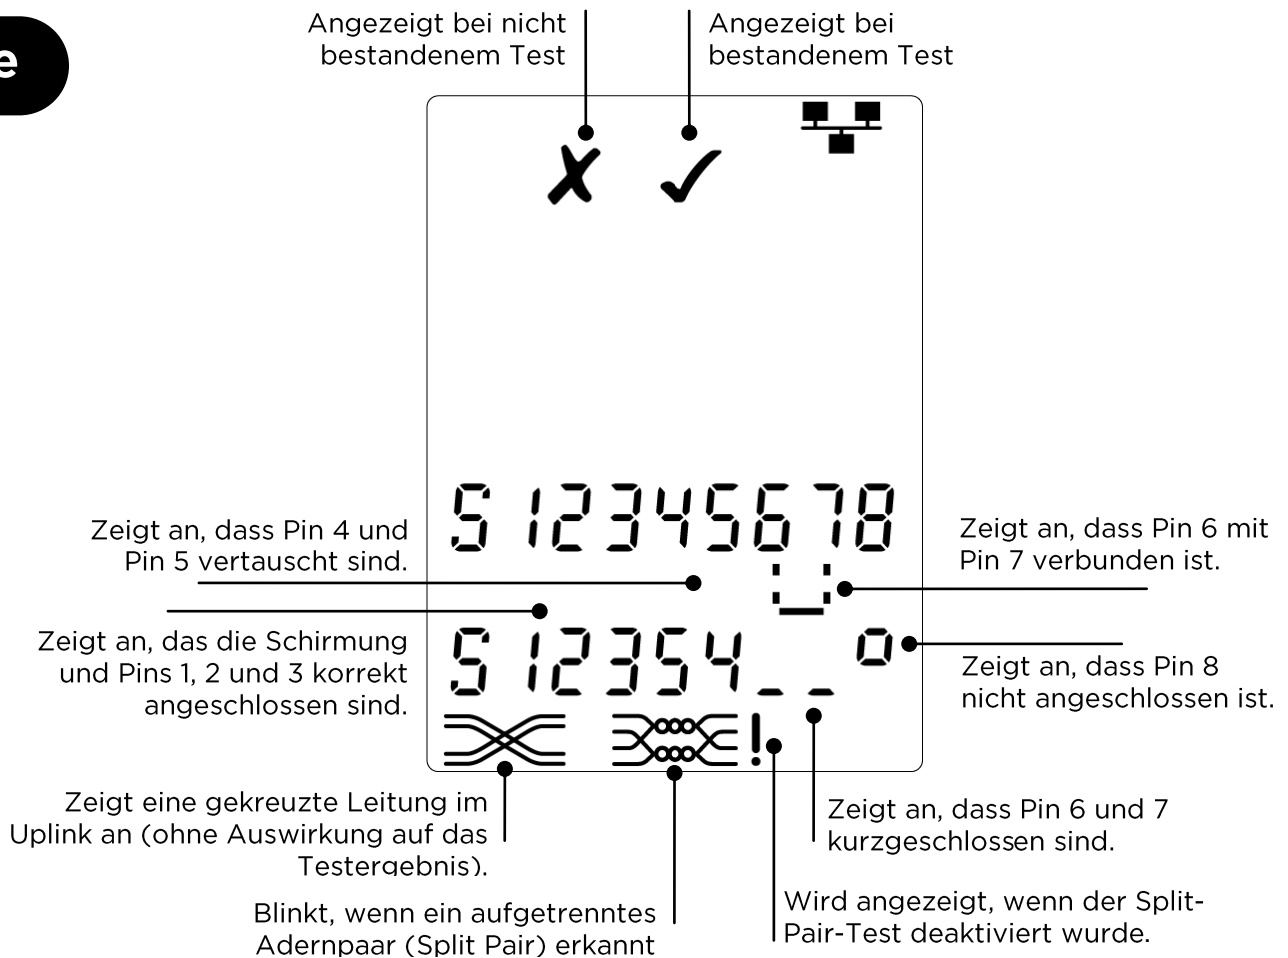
e

Angezeigt bei nicht bestandenem Test

Angezeigt bei bestandenem Test

S 12345678

Zeigt an, dass Pin 4 und Pin 5 vertauscht sind.

Zeigt an, dass Pin 6 mit Pin 7 verbunden ist.

S 12354_ _ o

Zeigt an, das die Schirmung und Pins 1, 2 und 3 korrekt angeschlossen sind.

Zeigt an, dass Pin 8 nicht angeschlossen ist.

Zeigt an, dass Pin 6 und 7 kurzgeschlossen sind.

Zeigt eine gekreuzte Leitung im Uplink an (ohne Auswirkung auf das Testergebnis).

Wird angezeigt, wenn der Split-Pair-Test deaktiviert wurde.

Blinkt, wenn ein aufgetrenntes Adernpaar (Split Pair) erkannt